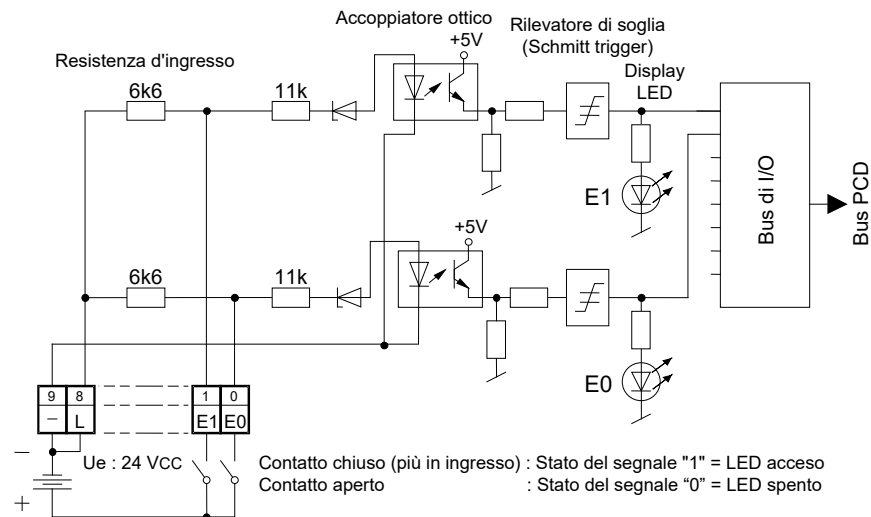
Accoppiatore ottico
+5V
Rilevatore di soglia
(Schmitt trigger)
Resistenza d'ingresso
Display
LED
6k6
11k
Bus di I/O
Bus PCD
E1
+5V
6k6
11k
E0
9
8
1
0
–
L
E1
E0
–
Ue : 24 VCC
+
Contatto chiuso (più in ingresso) : Stato del segnale "1" = LED acceso
Contatto aperto : Stato del segnale "0" = LED spento